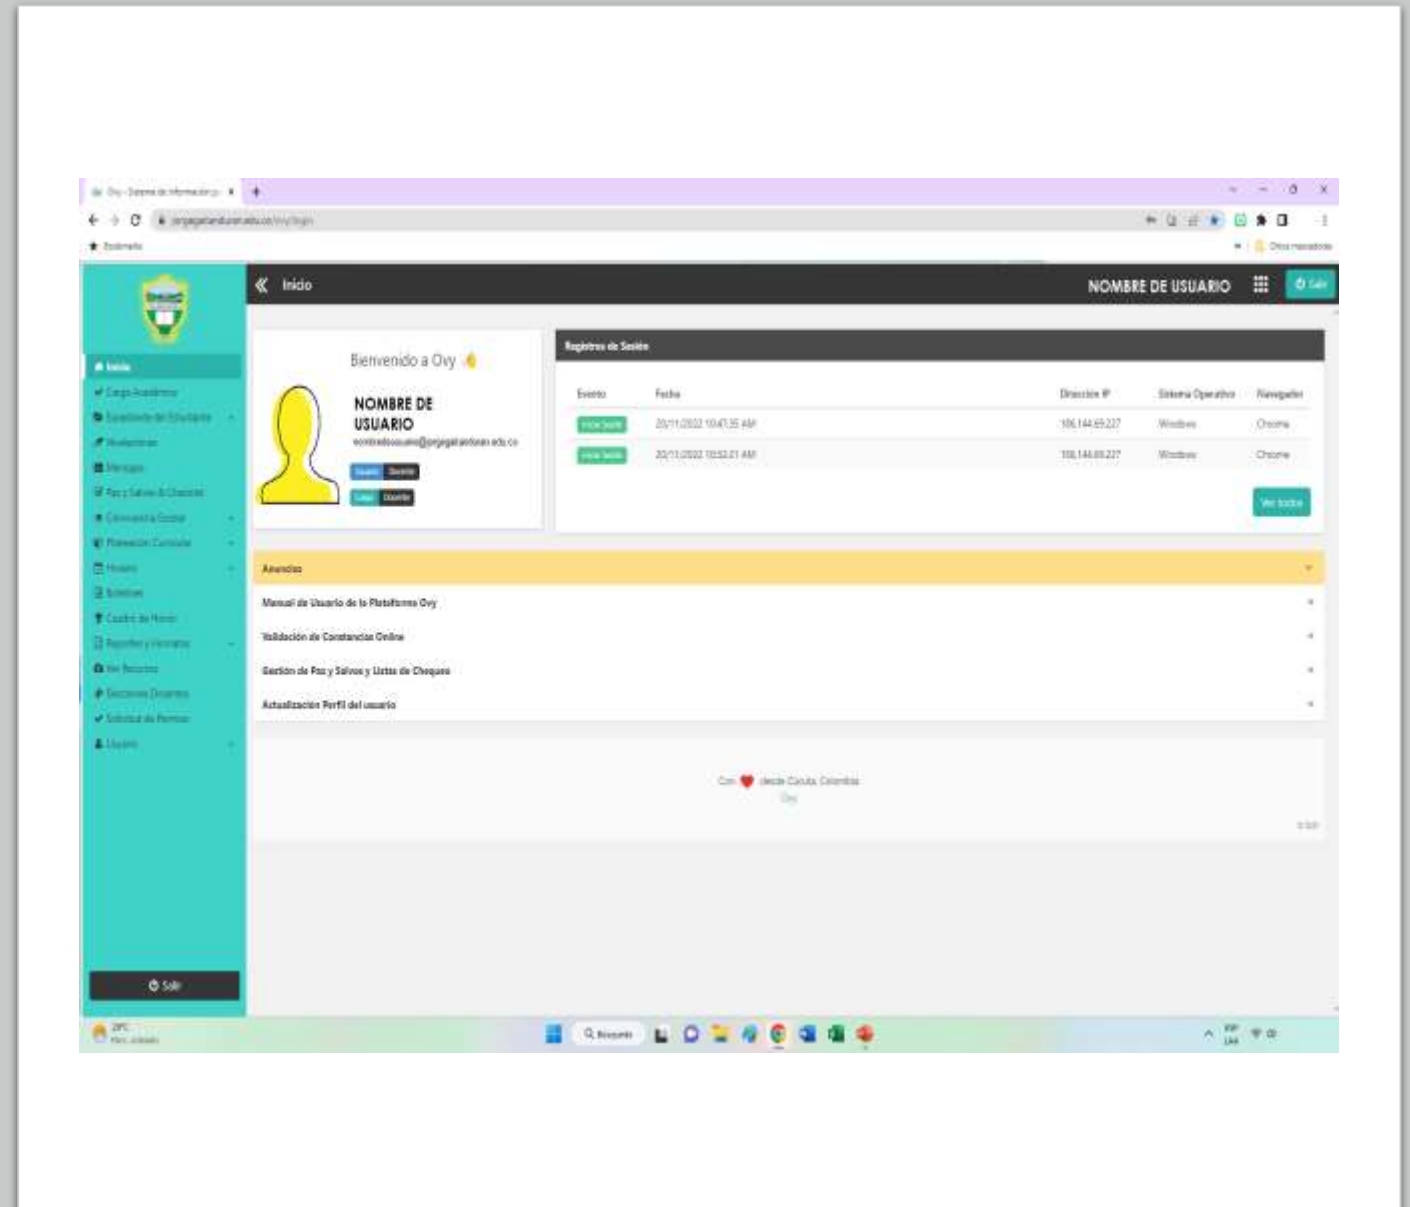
Ovy - Sistema de Información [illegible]

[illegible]jorgegaitandurán.edu.co/ovy/login

Inicio

NOMBRE DE USUARIO

Salir

Inicio
Carga Académica
Expediente del Estudiante
Novedades
Mensajes
Paz y Salvos & Chequeo
Convivencia Escolar
Planeación Curricular
Horario
Boletines
Cuadro de Honor
Reportes y Formatos
Ver Recursos
Directorio Docentes
Solicitud de Permiso
Usuario

Salir

Bienvenido a Ovy 👋

NOMBRE DE USUARIO
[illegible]@jorgegaitandurán.edu.co

Usuario Docente
Cargo Docente

Registros de Sesión

| Evento | Fecha | Dirección IP | Sistema Operativo | Navegador |
|---|---|---|---|---|
| Inicio Sesión | 20/11/2022 10:47:35 AM | 186.144.69.227 | Windows | Chrome |
| Inicio Sesión | 20/11/2022 10:53:01 AM | 186.144.69.227 | Windows | Chrome |

Ver todos

Anuncios

Manual de Usuario de la Plataforma Ovy

Validación de Constancias Online

Gestión de Paz y Salvos y Listas de Chequeo

Actualización Perfil del usuario

Con ❤ desde Cúcuta, Colombia
Ovy

Buscar

ESP
LAA